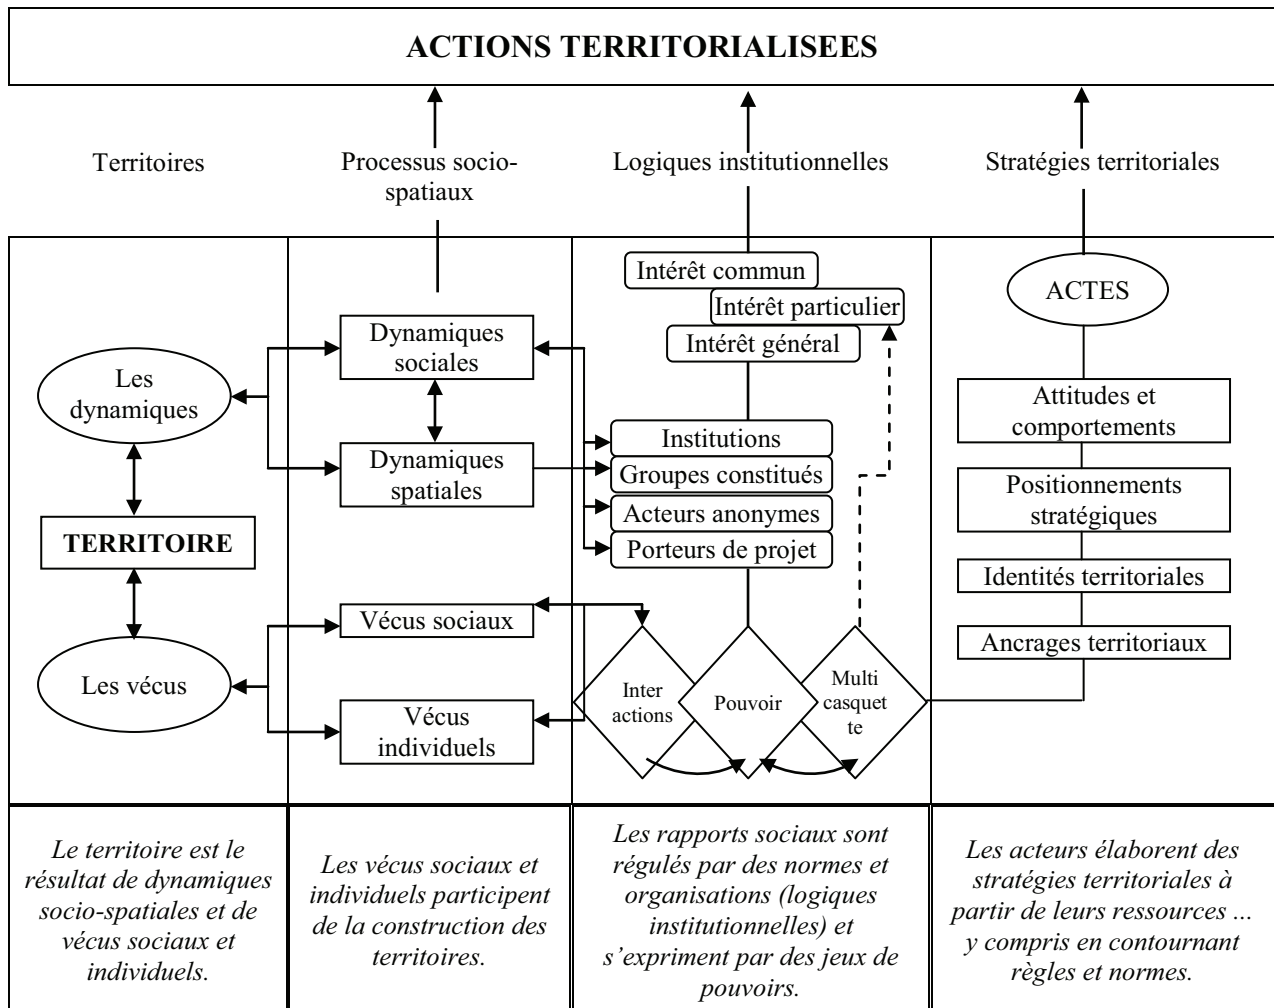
ACTIONS TERRITORIALISEES

Territoires

Processus socio-spatiaux

Logiques institutionnelles

Stratégies territoriales

Les dynamiques

TERRITOIRE

Les vécus

Dynamiques sociales

Dynamiques spatiales

Vécus sociaux

Vécus individuels

Intérêt commun

Intérêt particulier

Intérêt général

Institutions

Groupes constitués

Acteurs anonymes

Porteurs de projet

Inter actions

Pouvoir

Multi casquette

ACTES

Attitudes et comportements

Positionnements stratégiques

Identités territoriales

Ancrages territoriaux

*Le territoire est le résultat de dynamiques socio-spatiales et de vécus sociaux et individuels.*

*Les vécus sociaux et individuels participent de la construction des territoires.*

*Les rapports sociaux sont régulés par des normes et organisations (logiques institutionnelles) et s'expriment par des jeux de pouvoirs.*

*Les acteurs élaborent des stratégies territoriales à partir de leurs ressources ... y compris en contournant règles et normes.*